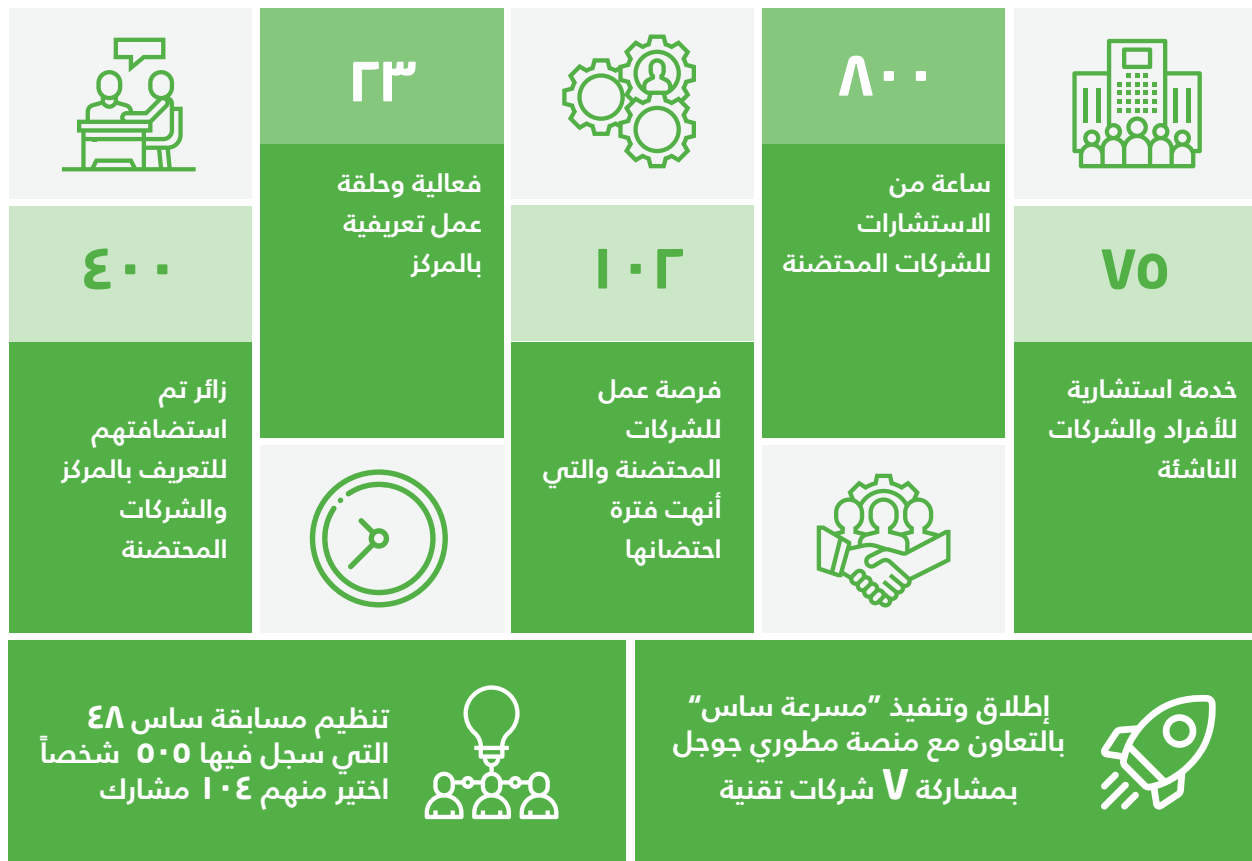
٨٠٠
ساعة من الاستشارات للشركات المحتضنة

٢٣
فعالية وحلقة عمل تعريفية بالمركز

٧٥
خدمة استشارية للأفراد والشركات الناشئة

١٠٢
فرصة عمل للشركات المحتضنة والتي أنهت فترة احتضانها

٤٠٠
زائر تم استضافتهم للتعريف بالمركز والشركات المحتضنة

إطلاق وتنفيذ "مسرعة ساس" بالتعاون مع منصة مطوري جوجل بمشاركة ٧ شركات تقنية

تنظيم مسابقة ساس ٤٨ التي سجل فيها ٥٠٥ شخصاً اختير منهم ١٠٤ مشارك